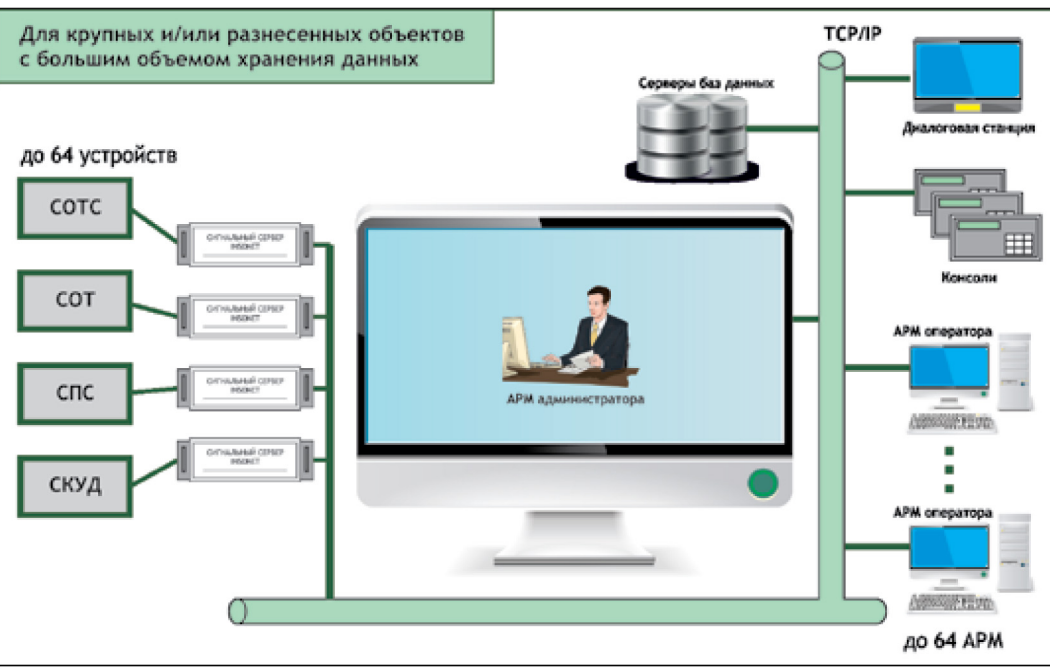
Для крупных и/или разнесенных объектов с большим объемом хранения данных

TCP/IP

Серверы баз данных

Диалоговая станция

до 64 устройств

СОТС

СОТ

СПС

СКУД

Сигнальный сервер ИНФИКТ

Сигнальный сервер ИНФИКТ

Сигнальный сервер ИНФИКТ

Сигнальный сервер ИНФИКТ

Консоли

АРМ оператора

АРМ администратора

АРМ оператора

до 64 АРМ